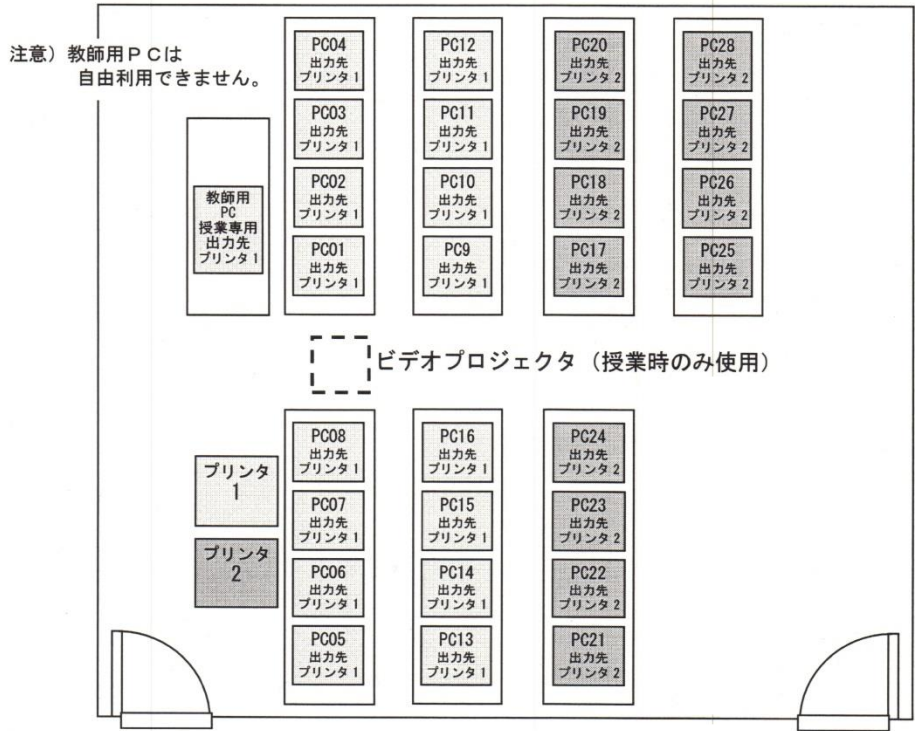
注意）教師用ＰＣは
自由利用できません。

教師用
PC
授業専用
出力先
プリンタ 1

PC04
出力先
プリンタ 1

PC03
出力先
プリンタ 1

PC02
出力先
プリンタ 1

PC01
出力先
プリンタ 1

PC12
出力先
プリンタ 1

PC11
出力先
プリンタ 1

PC10
出力先
プリンタ 1

PC9
出力先
プリンタ 1

PC20
出力先
プリンタ 2

PC19
出力先
プリンタ 2

PC18
出力先
プリンタ 2

PC17
出力先
プリンタ 2

PC28
出力先
プリンタ 2

PC27
出力先
プリンタ 2

PC26
出力先
プリンタ 2

PC25
出力先
プリンタ 2

ビデオプロジェクタ（授業時のみ使用）

プリンタ
1

プリンタ
2

PC08
出力先
プリンタ 1

PC07
出力先
プリンタ 1

PC06
出力先
プリンタ 1

PC05
出力先
プリンタ 1

PC16
出力先
プリンタ 1

PC15
出力先
プリンタ 1

PC14
出力先
プリンタ 1

PC13
出力先
プリンタ 1

PC24
出力先
プリンタ 2

PC23
出力先
プリンタ 2

PC22
出力先
プリンタ 2

PC21
出力先
プリンタ 2